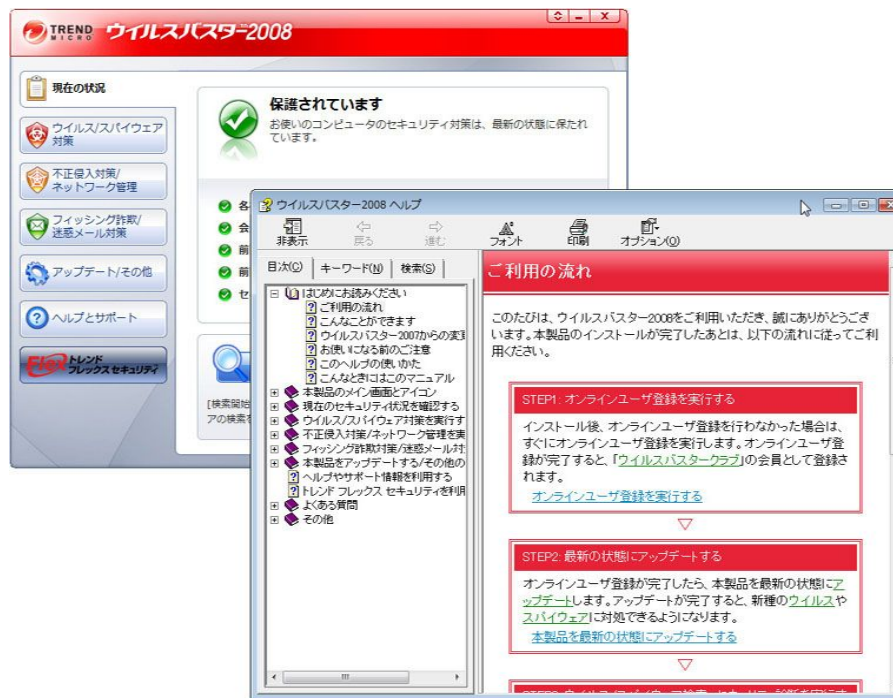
TREND MICRO ウイルスバスター2008

現在の状況

ウイルス/スパイウェア対策

不正侵入対策/ネットワーク管理

フィッシング詐欺/迷惑メール対策

アップデート/その他

ヘルプとサポート

Flex トレンド フレックス セキュリティ

保護されています
お使いのコンピュータのセキュリティ対策は、最新の状態に保たれています。

各
会
前
前
セ

[検索開始
アの検索す

ウイルスバスター2008 ヘルプ

非表示 戻る 進む フォント 印刷 オプション(O)

目次(C) キーワード(N) 検索(S)

はじめにお読みください
ご利用の流れ
こんなことができます
ウイルスバスター2007からの変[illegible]
お使いになる前のご注意
このヘルプの使いかた
こんなときにはこのマニュアル
本製品のメイン画面とアイコン
現在のセキュリティ状況を確認する
ウイルス/スパイウェア対策を実行す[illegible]
不正侵入対策/ネットワーク管理を実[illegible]
フィッシング詐欺対策/迷惑メール対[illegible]
本製品をアップデートする/その他の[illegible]
ヘルプやサポート情報を利用する
トレンド フレックス セキュリティを利用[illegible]
よくある質問
その他

ご利用の流れ

このたびは、ウイルスバスター2008をご利用いただき、誠にありがとうございます。本製品のインストールが完了したあとは、以下の流れに従ってご利用ください。

STEP1: オンラインユーザ登録を実行する

インストール後、オンラインユーザ登録を行わなかった場合は、すぐにオンラインユーザ登録を実行します。オンラインユーザ登録が完了すると、「ウイルスバスタークラブ」の会員として登録されます。

オンラインユーザ登録を実行する

STEP2: 最新の状態にアップデートする

オンラインユーザ登録が完了したら、本製品を最新の状態にアップデートします。アップデートが完了すると、新種のウイルスやスパイウェアに対処できるようになります。

本製品を最新の状態にアップデートする

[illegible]